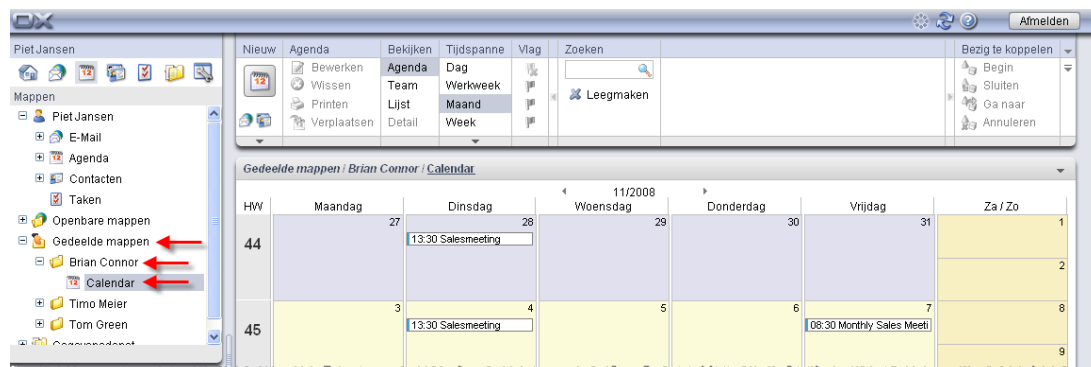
OX

Afmelden

Piet Jansen

Mappen

Piet Jansen
E-Mail
Agenda
Contacten
Taken
Openbare mappen
Gedeelde mappen
Brian Connor
Calendar
Timo Meier
Tom Green
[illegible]

| Nieuw | Agenda | Bekijken | Tijdspanne | Vlag | Zoeken | Bezig te koppelen |
|---|---|---|---|---|---|---|
| | Bewerken | Agenda | Dag | | | Begin |
| | Wissen | Team | Werkweek | | Leegmaken | Sluiten |
| | Printen | Lijst | Maand | | | Ga naar |
| | Verplaatsen | Detail | Week | | | Annuleren |

Gedeelde mappen / Brian Connor / Calendar

11/2008

| HW | Maandag | Dinsdag | Woensdag | Donderdag | Vrijdag | Za / Zo |
|---|---|---|---|---|---|---|
| 44 | 27 | 28 13:30 Salesmeeting | 29 | 30 | 31 | 1 2 |
| 45 | 3 | 4 13:30 Salesmeeting | 5 | 6 | 7 08:30 Monthly Sales Meeti | 8 9 |